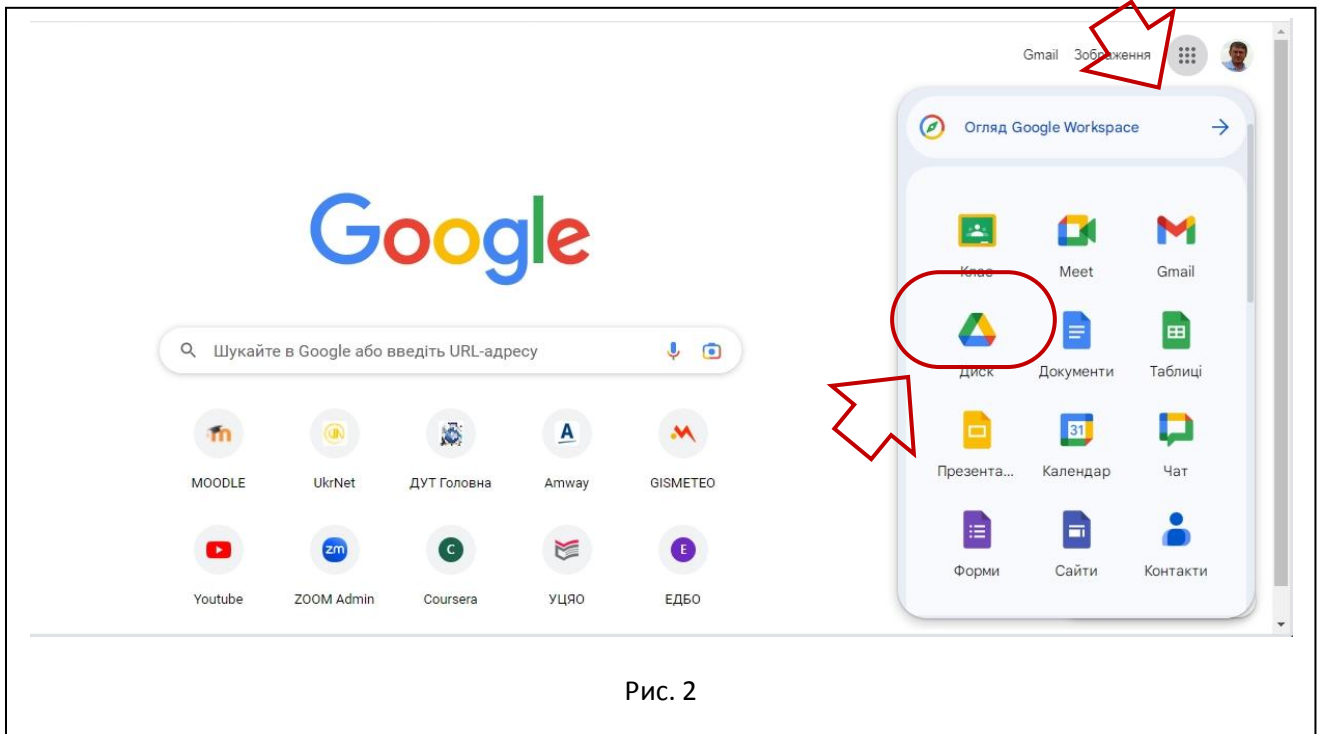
Gmail Зображення

Огляд Google Workspace

Google

Шукайте в Google або введіть URL-адресу

MOODLE
UkrNet
ДУТ Головна
Amway
GISMETEO

Youtube
ZOOM Admin
Coursera
УЦЯО
ЕДБО

Клас
Meet
Gmail
Диск
Документи
Таблиці
Презента...
Календар
Чат
Форми
Сайти
Контакти

Рис. 2